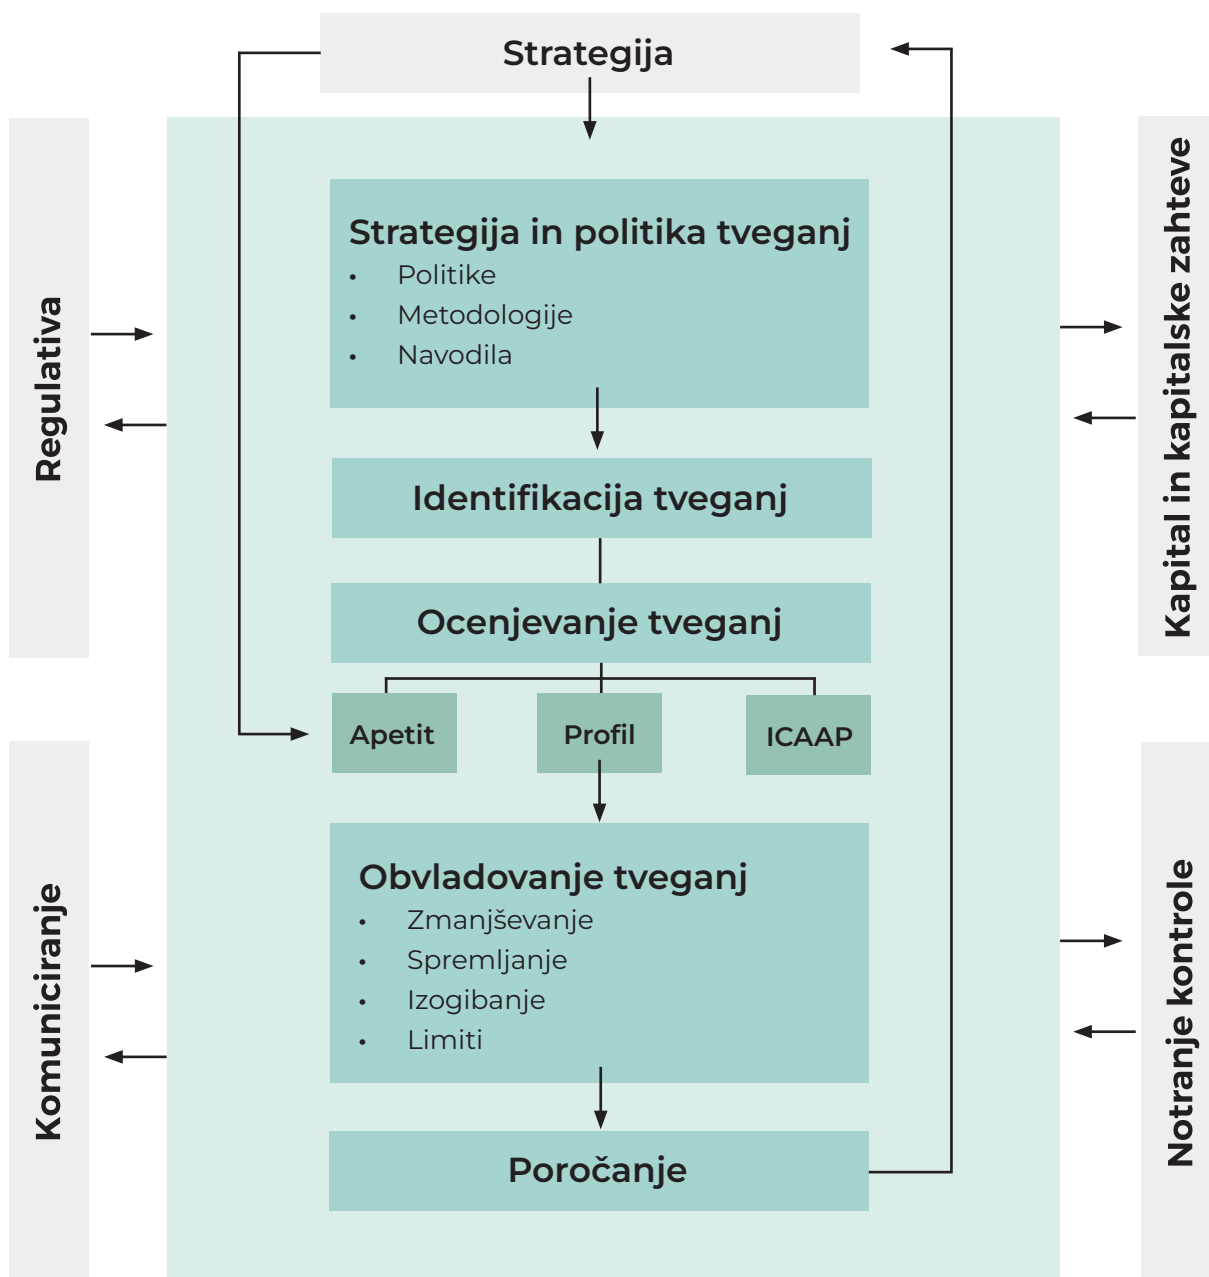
Strategija

Regulativa

Kapital in kapitalske zahteve

Strategija in politika tveganj
- Politike
- Metodologije
- Navodila

Identifikacija tveganj

Ocenjevanje tveganj

Apetit

Profil

ICAAP

Komuniciranje

Notranje kontrole

Obvladovanje tveganj
- Zmanjševanje
- Spremljanje
- Izogibanje
- Limiti

Poročanje